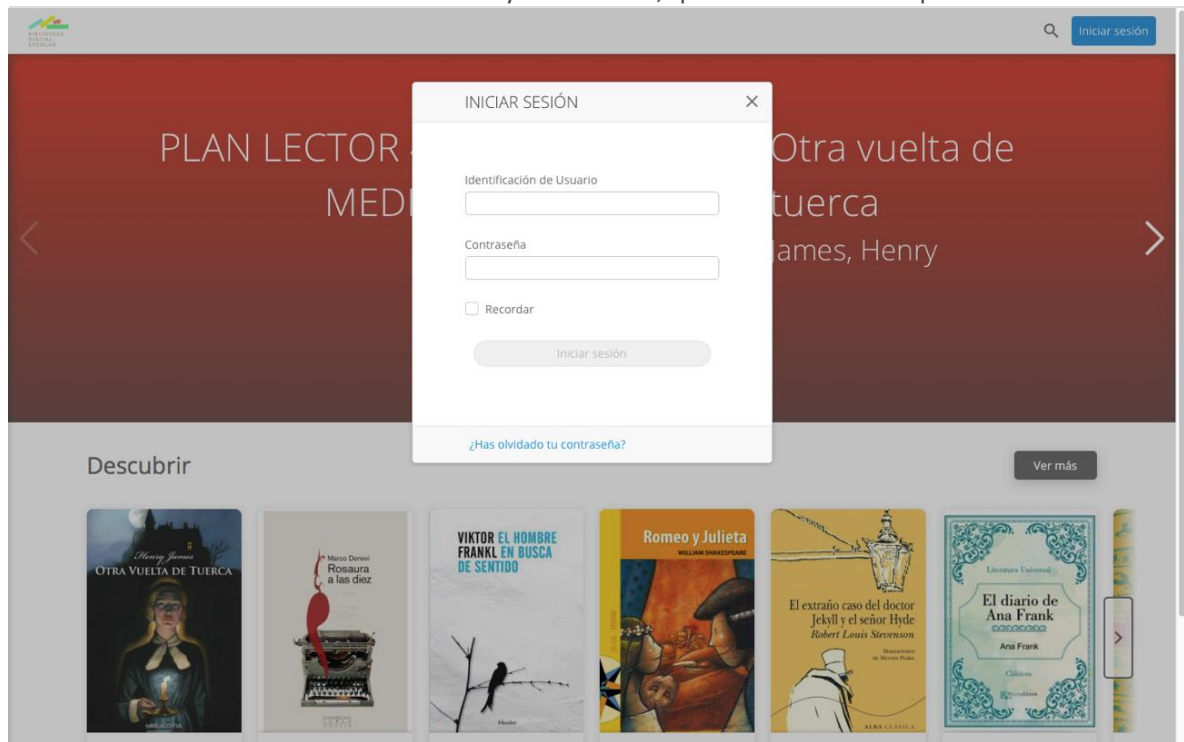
BIBLIOTECA DIGITAL ESCOLAR

Iniciar sesión

PLAN LECTOR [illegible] MED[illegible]

Otra vuelta de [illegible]tuerca
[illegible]ames, Henry

INICIAR SESIÓN ×

Identificación de Usuario

Contraseña

Recordar

Iniciar sesión

¿Has olvidado tu contraseña?

Descubrir

Ver más

Henry James
OTRA VUELTA DE TUERCA

Marco Denevi
Rosaura a las diez

VIKTOR FRANKL EL HOMBRE EN BUSCA DE SENTIDO
Herder

Romeo y Julieta
WILLIAM SHAKESPEARE

El extraño caso del doctor Jekyll y el señor Hyde
Robert Louis Stevenson
ALBA CLÁSICA

Literatura Universal
El diario de Ana Frank
Ana Frank
Clásicos